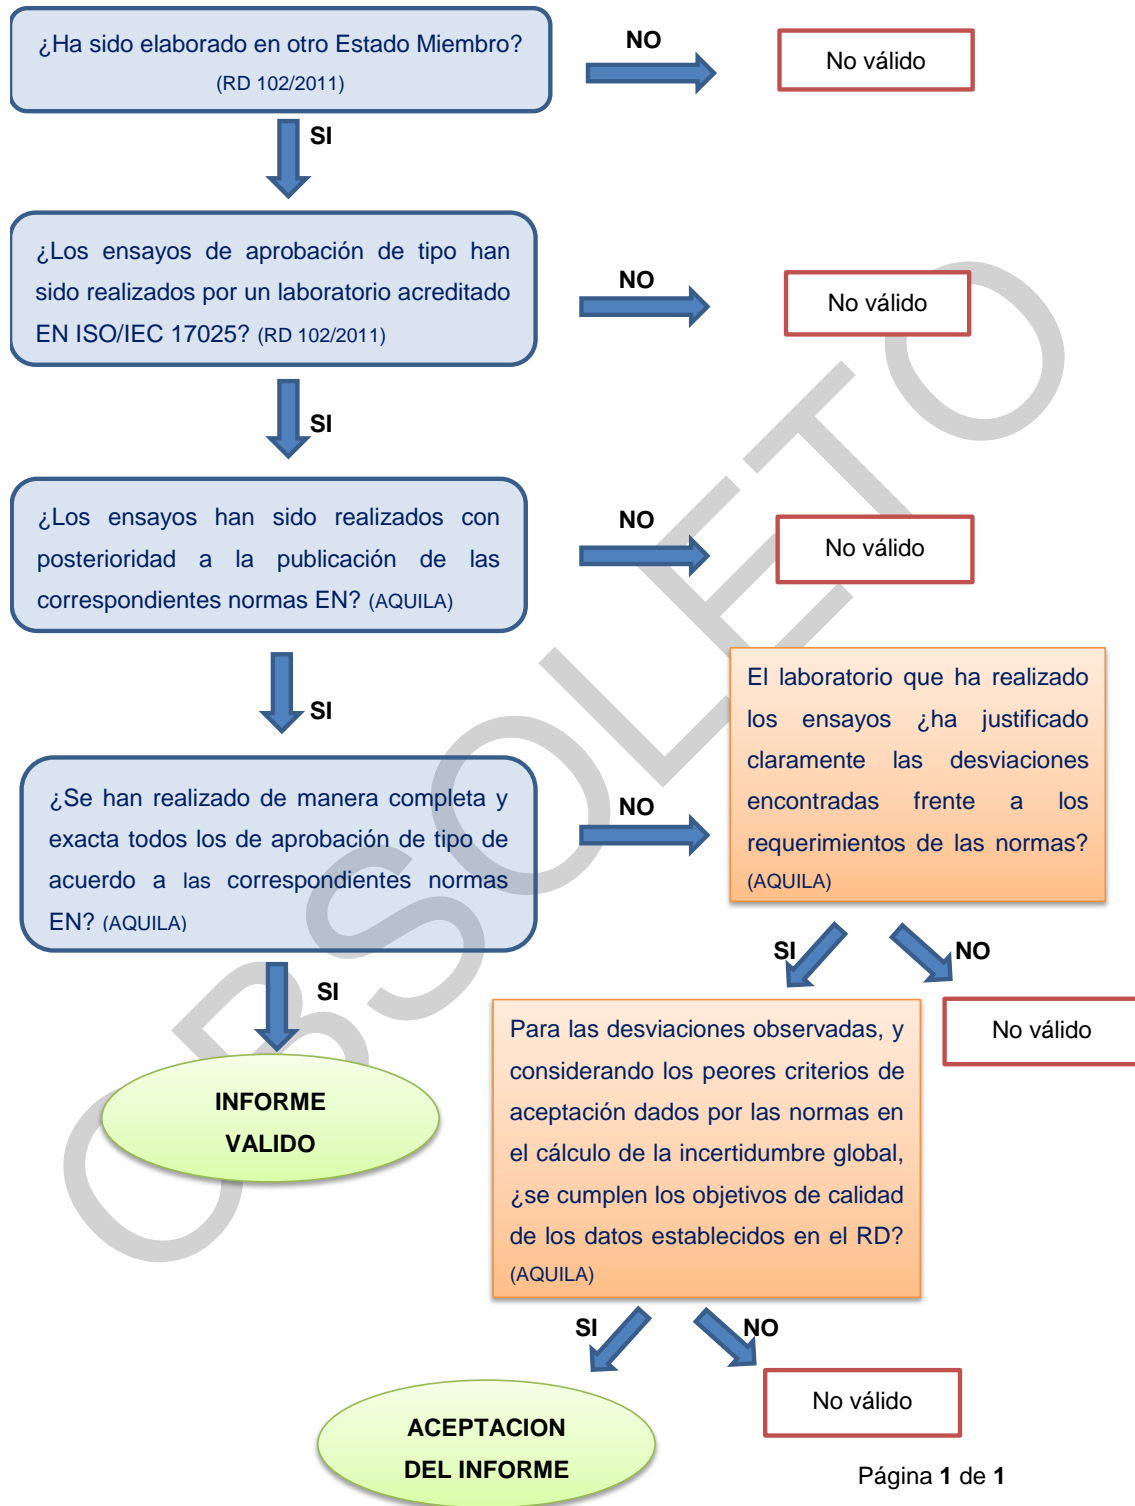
¿Ha sido elaborado en otro Estado Miembro? (RD 102/2011)

NO

No válido

SI

¿Los ensayos de aprobación de tipo han sido realizados por un laboratorio acreditado EN ISO/IEC 17025? (RD 102/2011)

NO

No válido

SI

¿Los ensayos han sido realizados con posterioridad a la publicación de las correspondientes normas EN? (AQUILA)

NO

No válido

SI

El laboratorio que ha realizado los ensayos ¿ha justificado claramente las desviaciones encontradas frente a los requerimientos de las normas? (AQUILA)

¿Se han realizado de manera completa y exacta todos los de aprobación de tipo de acuerdo a las correspondientes normas EN? (AQUILA)

NO

SI

NO

SI

No válido

Para las desviaciones observadas, y considerando los peores criterios de aceptación dados por las normas en el cálculo de la incertidumbre global, ¿se cumplen los objetivos de calidad de los datos establecidos en el RD? (AQUILA)

INFORME VALIDO

SI

NO

No válido

ACEPTACION DEL INFORME

OBSOLETO

Página **1** de **1**